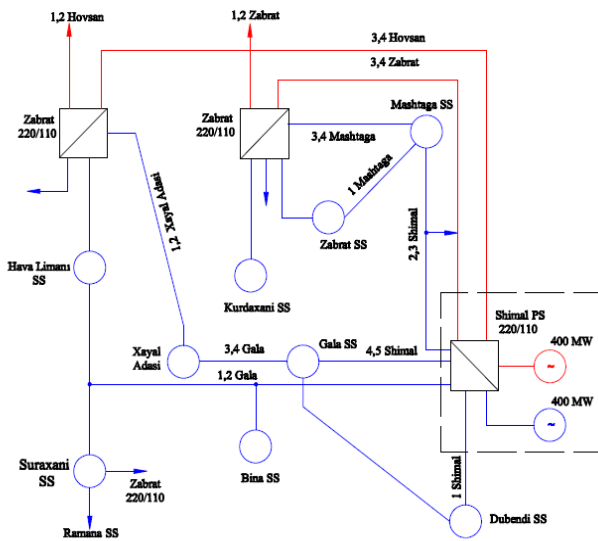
1,2 Hovsan

1,2 Zabrat

3,4 Hovsan

3,4 Zabrat

Zabrat 220/110

Zabrat 220/110

3,4 Mashtaga

Mashtaga SS

1,2 Xayal Adasi

1 Mashtaga

Zabrat SS

2,3 Shimal

Hava Limanı SS

Kurdaxani SS

Shimal PS 220/110

Xayal Adasi

3,4 Gala

Gala SS

4,5 Shimal

400 MW

1,2 Gala

400 MW

Bina SS

Suraxani SS

Zabrat 220/110

1 Shimal

Ramana SS

Dubendi SS